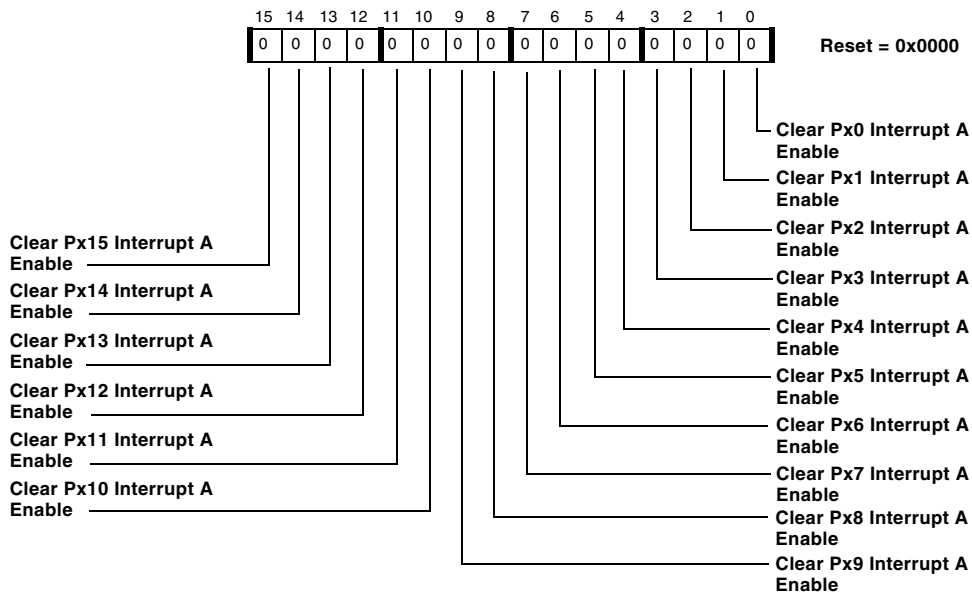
| 15 | 14 | 13 | 12 | 11 | 10 | 9 | 8 | 7 | 6 | 5 | 4 | 3 | 2 | 1 | 0 |
|---|---|---|---|---|---|---|---|---|---|---|---|---|---|---|---|
| 0 | 0 | 0 | 0 | 0 | 0 | 0 | 0 | 0 | 0 | 0 | 0 | 0 | 0 | 0 | 0 |

Reset = 0x0000

Clear Px0 Interrupt A Enable

Clear Px1 Interrupt A Enable

Clear Px2 Interrupt A Enable

Clear Px3 Interrupt A Enable

Clear Px4 Interrupt A Enable

Clear Px5 Interrupt A Enable

Clear Px6 Interrupt A Enable

Clear Px7 Interrupt A Enable

Clear Px8 Interrupt A Enable

Clear Px9 Interrupt A Enable

Clear Px15 Interrupt A Enable

Clear Px14 Interrupt A Enable

Clear Px13 Interrupt A Enable

Clear Px12 Interrupt A Enable

Clear Px11 Interrupt A Enable

Clear Px10 Interrupt A Enable